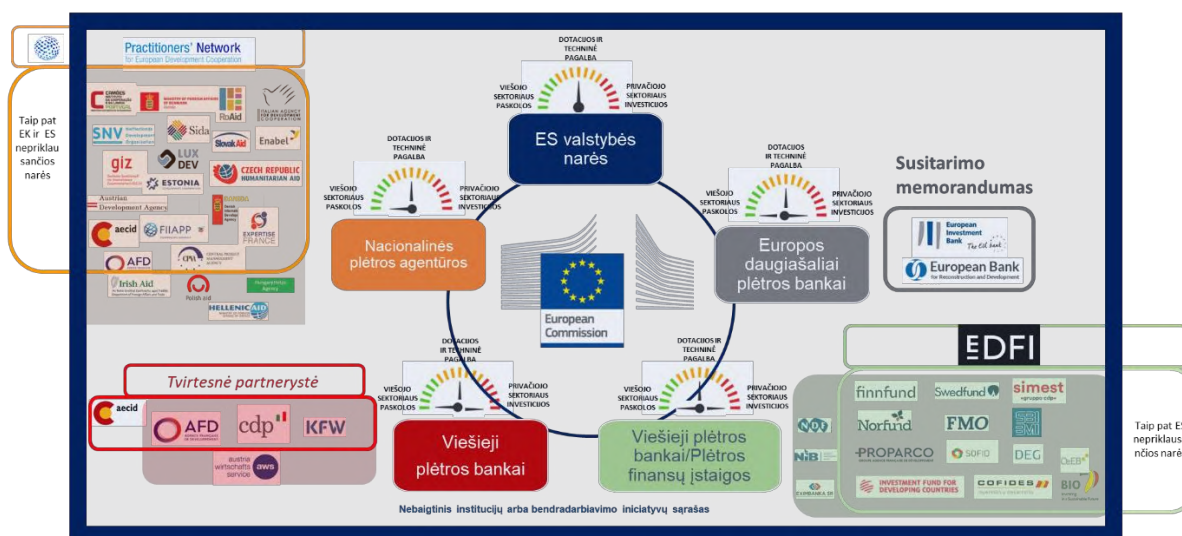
Practitioners' Network for European Development Cooperation

Taip pat EK ir ES nepriklausančios narės

SNV
Sida
RoAid
giz
LUX DEV
SlovakAid
Enabel
ESTONIA
CZECH REPUBLIC HUMANITARIAN AID
Austrian Development Agency
aecid
FIIAPP
EXPERTISE FRANCE
AFD
Irish Aid
Polish aid
HELLENIC AID

DOTACIJOS IR TECHNINĖ PAGALBA
VIEŠOJO SEKTORIAUS PASKOLOS
PRIVAČIOJO SEKTORIAUS INVESTICIJOS
ES valstybės narės

DOTACIJOS IR TECHNINĖ PAGALBA
VIEŠOJO SEKTORIAUS PASKOLOS
PRIVAČIOJO SEKTORIAUS INVESTICIJOS
Nacionalinės plėtros agentūros

DOTACIJOS IR TECHNINĖ PAGALBA
VIEŠOJO SEKTORIAUS PASKOLOS
PRIVAČIOJO SEKTORIAUS INVESTICIJOS
Europos daugiašaliai plėtros bankai

Susitarimo memorandumas
European Investment Bank The EU bank
European Bank for Reconstruction and Development

European Commission

DOTACIJOS IR TECHNINĖ PAGALBA
VIEŠOJO SEKTORIAUS PASKOLOS
PRIVAČIOJO SEKTORIAUS INVESTICIJOS
Viešieji plėtros bankai

DOTACIJOS IR TECHNINĖ PAGALBA
VIEŠOJO SEKTORIAUS PASKOLOS
PRIVAČIOJO SEKTORIAUS INVESTICIJOS
Viešieji plėtros bankai/Plėtros finansų įstaigos

Tvirtesnė partnerystė
aecid
AFD
cdp
KFW
austria wirtschafts service aws

EDFI
finnfund
Swedfund
simest
Norfund
FMO
PROPARCO
SOFID
DEG
INVESTMENT FUND FOR DEVELOPING COUNTRIES
COFIDES
BIO
OeEB

Taip pat ES nepriklausančios narės

Nebaigtinis institucijų arba bendradarbiavimo iniciatyvų sąrašas